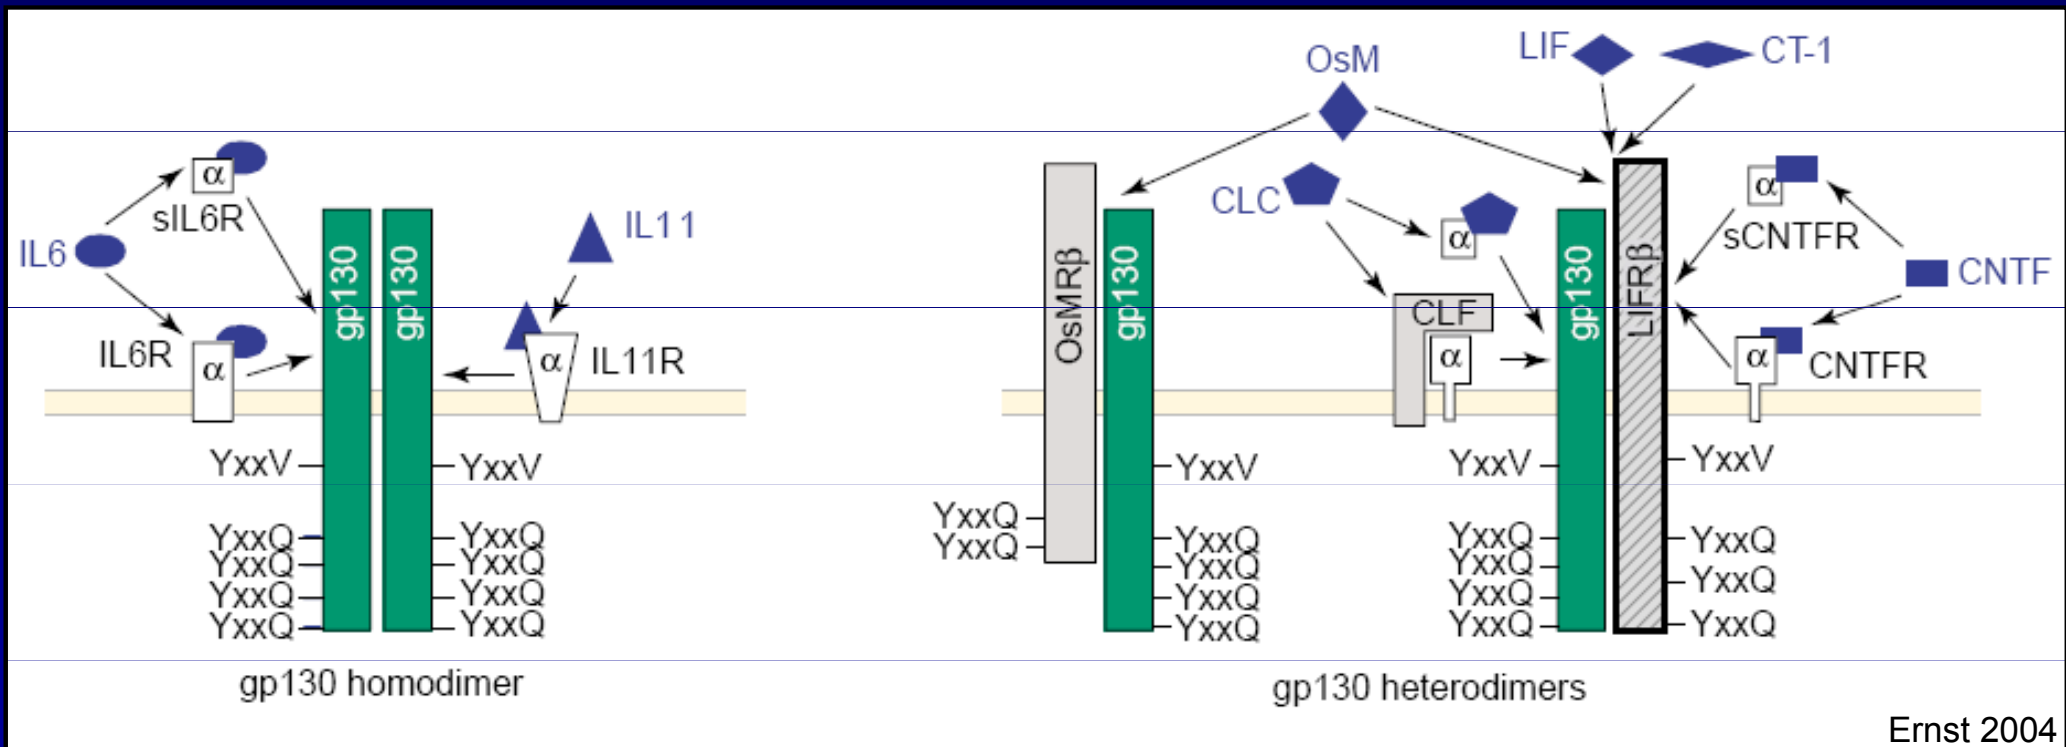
$\alpha$
sIL6R
IL6
IL6R
$\alpha$
gp130
gp130
IL11
$\alpha$
IL11R
YxxV
YxxV
YxxQ
YxxQ
YxxQ
YxxQ
YxxQ
YxxQ
YxxQ
YxxQ
gp130 homodimer

OsM
LIF
CT-1
OsMR$\beta$
gp130
CLC
$\alpha$
CLF
$\alpha$
gp130
LIFR$\beta$
$\alpha$
sCNTFR
CNTF
$\alpha$
CNTFR
YxxQ
YxxQ
YxxV
YxxQ
YxxQ
YxxQ
YxxQ
YxxV
YxxQ
YxxQ
YxxQ
YxxQ
YxxV
YxxQ
YxxQ
YxxQ
gp130 heterodimers

Ernst 2004